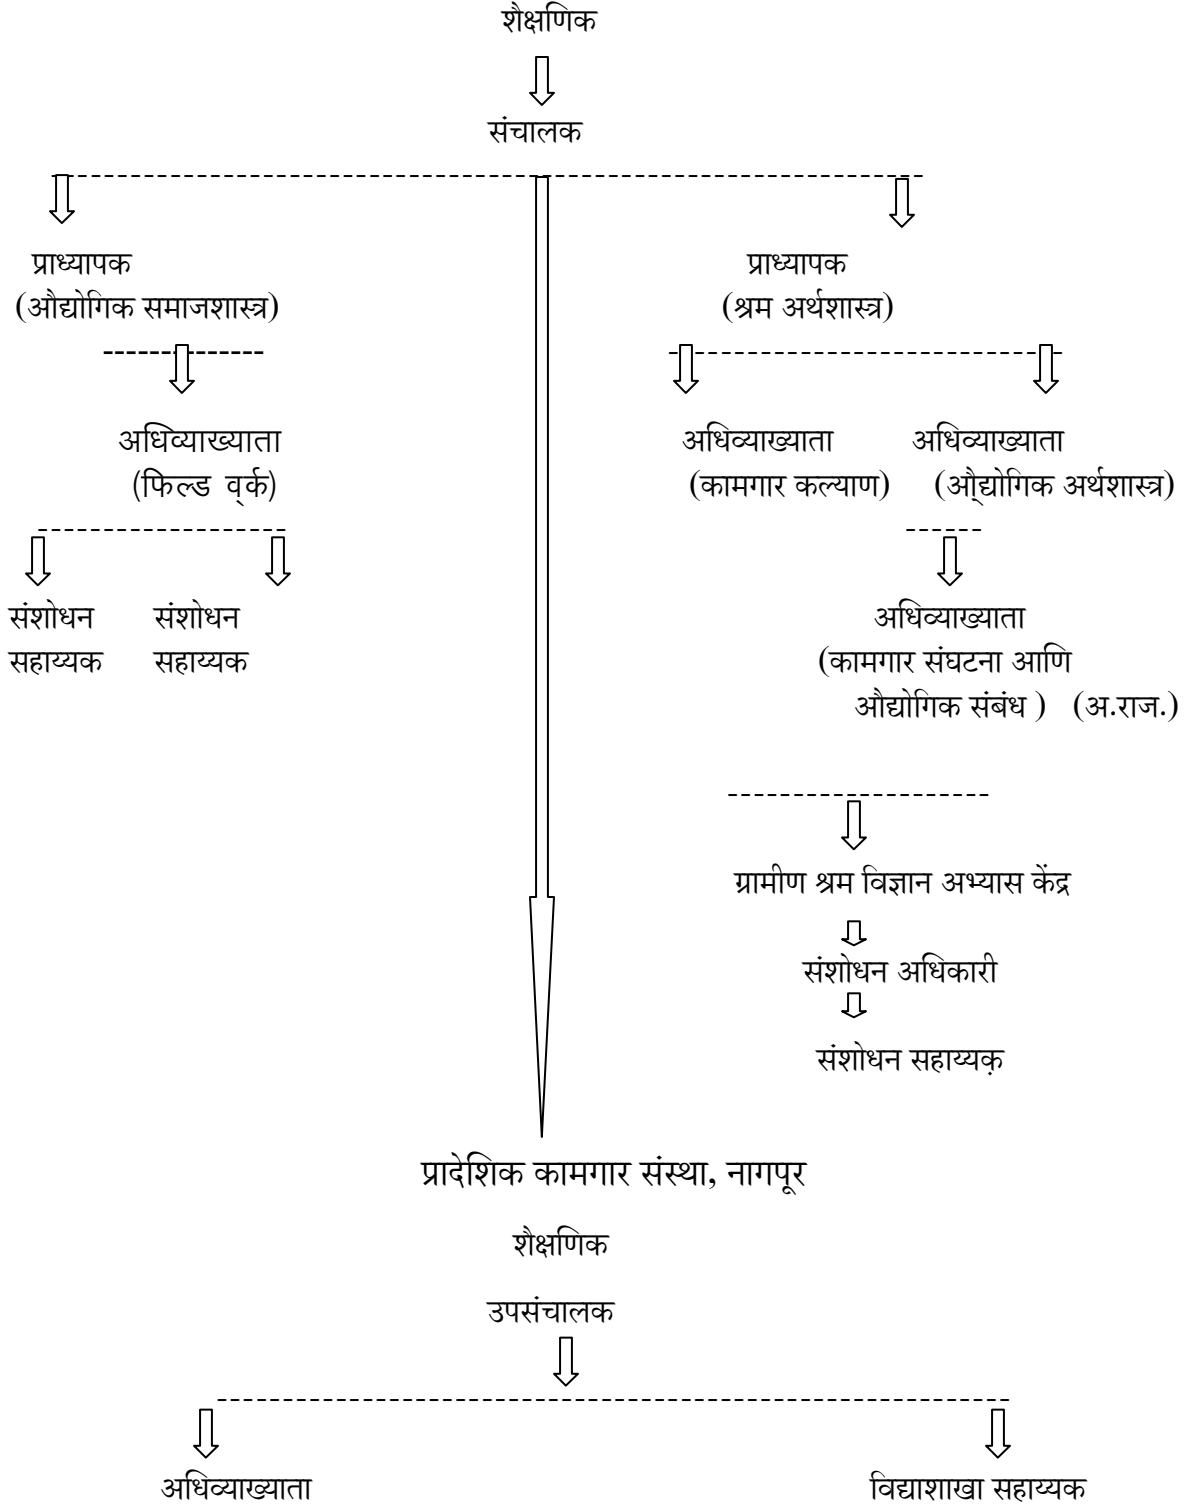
शैक्षणिक

संचालक

प्राध्यापक
(औद्योगिक समाजशास्त्र)

अधिव्याख्याता
(फिल्ड व्‌र्क)

संशोधन सहाय्यक

संशोधन सहाय्यक

प्राध्यापक
(श्रम अर्थशास्त्र)

अधिव्याख्याता
(कामगार कल्याण)

अधिव्याख्याता
(औ्‌द्योगिक अर्थशास्त्र)

अधिव्याख्याता
(कामगार संघटना आणि औद्योगिक संबंध ) (अ.राज.)

ग्रामीण श्रम विज्ञान अभ्यास केंद्र

संशोधन अधिकारी

संशोधन सहाय्यक़

प्रादेशिक कामगार संस्था, नागपूर

शैक्षणिक

उपसंचालक

अधिव्याख्याता

विद्याशाखा सहाय्यक